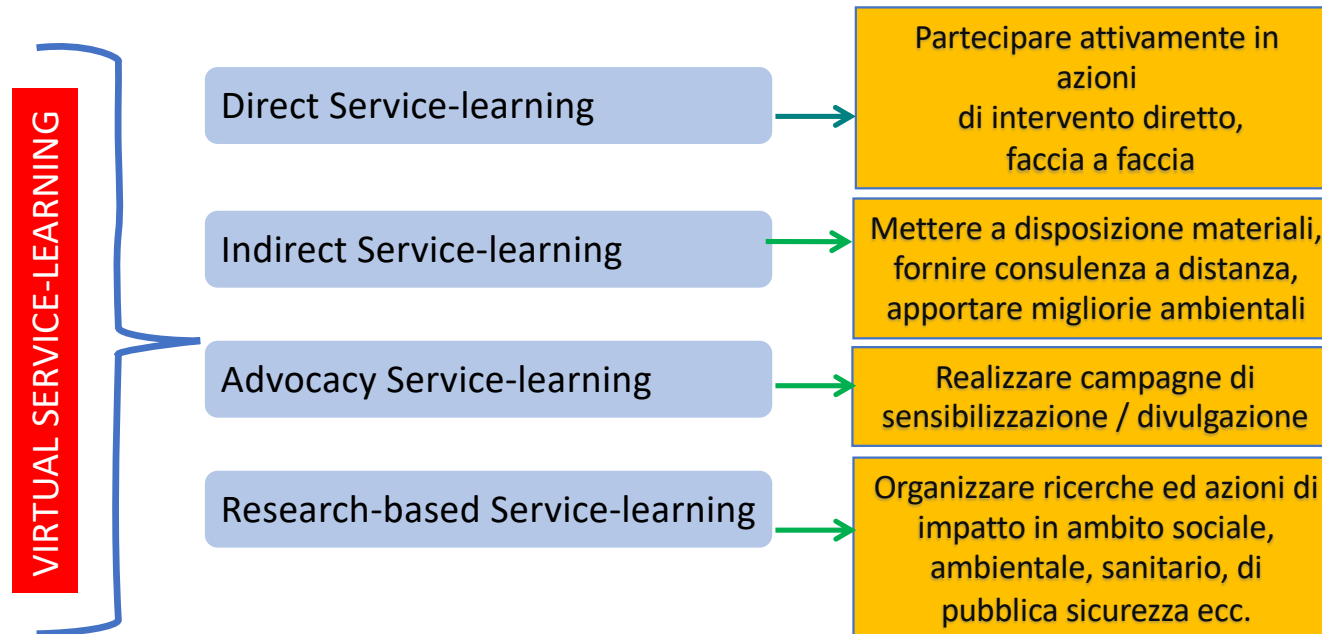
VIRTUAL SERVICE-LEARNING

Direct Service-learning

Partecipare attivamente in azioni di intervento diretto, faccia a faccia

Indirect Service-learning

Mettere a disposizione materiali, fornire consulenza a distanza, apportare migliorie ambientali

Advocacy Service-learning

Realizzare campagne di sensibilizzazione / divulgazione

Research-based Service-learning

Organizzare ricerche ed azioni di impatto in ambito sociale, ambientale, sanitario, di pubblica sicurezza ecc.